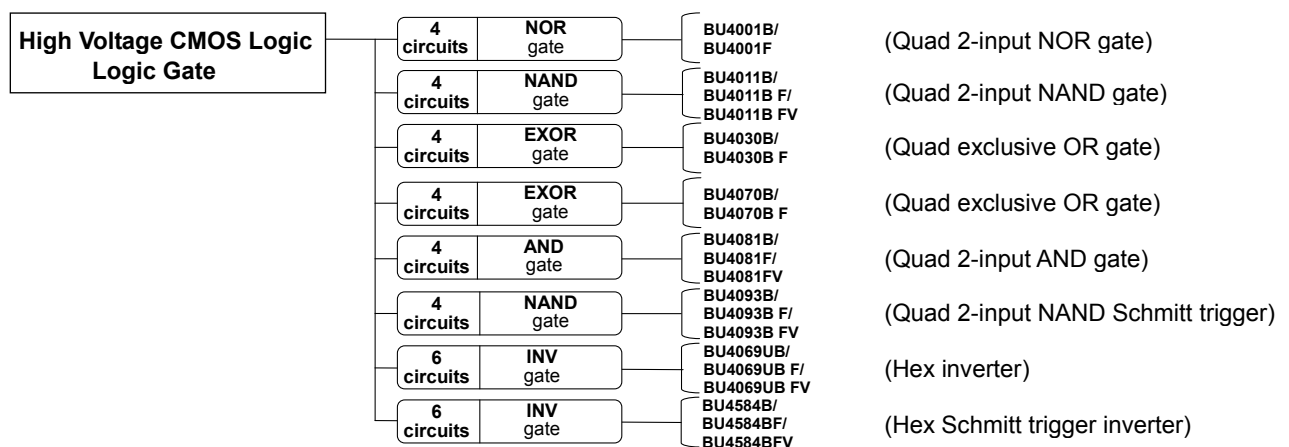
High Voltage CMOS Logic
Logic Gate

4 circuits | NOR gate | BU4001B/ BU4001F | (Quad 2-input NOR gate)

4 circuits | NAND gate | BU4011B/ BU4011B F/ BU4011B FV | (Quad 2-input NAND gate)

4 circuits | EXOR gate | BU4030B/ BU4030B F | (Quad exclusive OR gate)

4 circuits | EXOR gate | BU4070B/ BU4070B F | (Quad exclusive OR gate)

4 circuits | AND gate | BU4081B/ BU4081F/ BU4081FV | (Quad 2-input AND gate)

4 circuits | NAND gate | BU4093B/ BU4093B F/ BU4093B FV | (Quad 2-input NAND Schmitt trigger)

6 circuits | INV gate | BU4069UB/ BU4069UB F/ BU4069UB FV | (Hex inverter)

6 circuits | INV gate | BU4584B/ BU4584BF/ BU4584BFV | (Hex Schmitt trigger inverter)